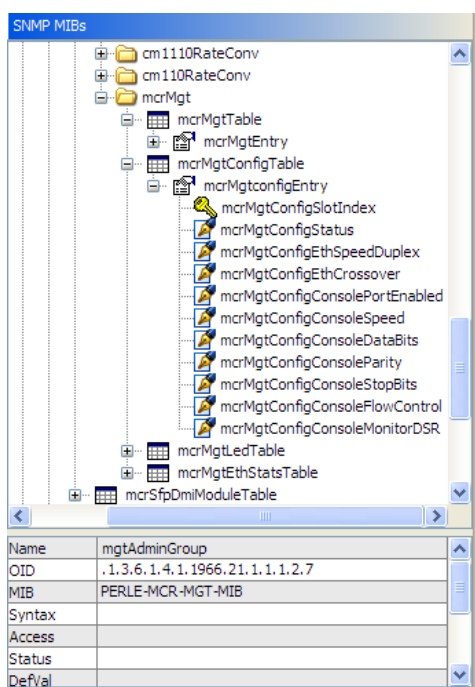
SNMP MIBs

cm1110RateConv
cm110RateConv
mcrMgt
mcrMgtTable
mcrMgtEntry
mcrMgtConfigTable
mcrMgtconfigEntry
mcrMgtConfigSlotIndex
mcrMgtConfigStatus
mcrMgtConfigEthSpeedDuplex
mcrMgtConfigEthCrossover
mcrMgtConfigConsolePortEnabled
mcrMgtConfigConsoleSpeed
mcrMgtConfigConsoleDataBits
mcrMgtConfigConsoleParity
mcrMgtConfigConsoleStopBits
mcrMgtConfigConsoleFlowControl
mcrMgtConfigConsoleMonitorDSR
mcrMgtLedTable
mcrMgtEthStatsTable
mcrSfpDmiModuleTable

| | |
|---|---|
| Name | mgtAdminGroup |
| OID | .1.3.6.1.4.1.1966.21.1.1.1.2.7 |
| MIB | PERLE-MCR-MGT-MIB |
| Syntax | |
| Access | |
| Status | |
| DefVal | |